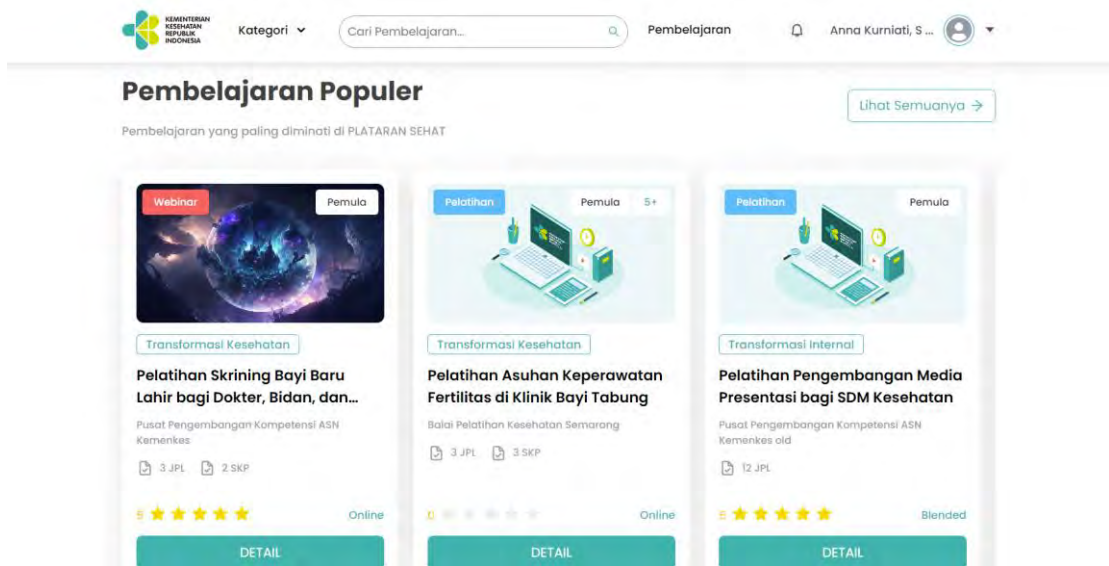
KEMENTERIAN KESEHATAN REPUBLIK INDONESIA

Kategori

Cari Pembelajaran...

Pembelajaran

Anna Kurniati, S ...

Pembelajaran Populer

Lihat Semuanya →

Pembelajaran yang paling diminati di PLATARAN SEHAT

Webinar

Pemula

Transformasi Kesehatan

Pelatihan Skrining Bayi Baru Lahir bagi Dokter, Bidan, dan...

Pusat Pengembangan Kompetensi ASN Kemenkes

3 JPL 2 SKP

5

Online

DETAIL

Pelatihan

Pemula 5+

Transformasi Kesehatan

Pelatihan Asuhan Keperawatan Fertilitas di Klinik Bayi Tabung

Balai Pelatihan Kesehatan Semarang

3 JPL 3 SKP

0

Online

DETAIL

Pelatihan

Pemula

Transformasi Internal

Pelatihan Pengembangan Media Presentasi bagi SDM Kesehatan

Pusat Pengembangan Kompetensi ASN Kemenkes old

12 JPL

5

Blended

DETAIL